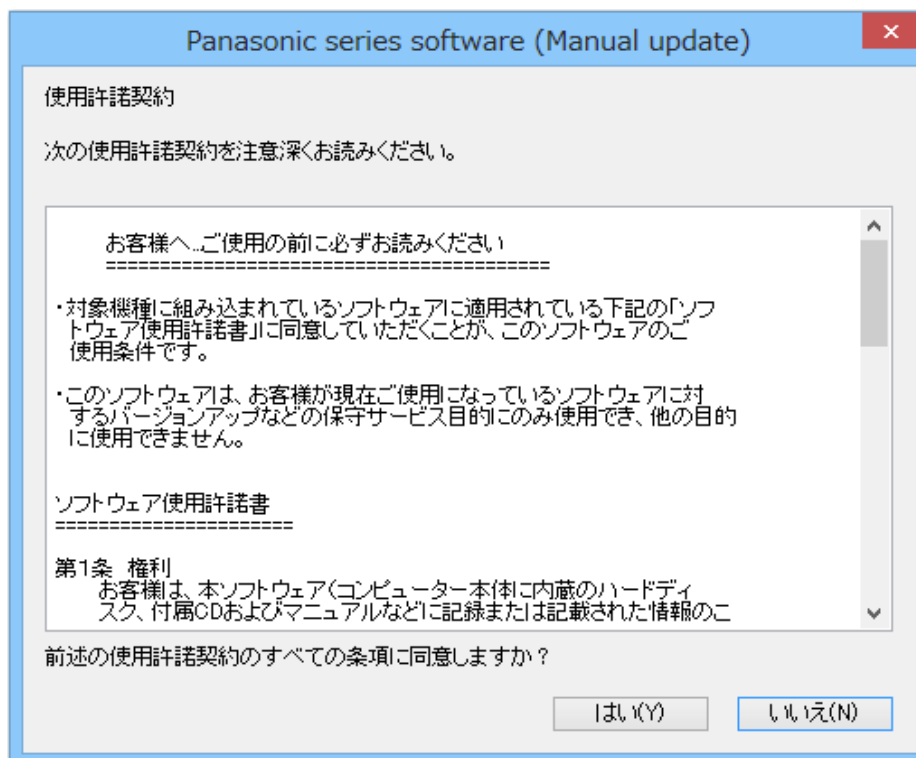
Panasonic series software (Manual update)

使用許諾契約

次の使用許諾契約を注意深くお読みください。

お客様へ...ご使用の前に必ずお読みください
==========================================

・対象機種に組み込まれているソフトウェアに適用されている下記の「ソフトウェア使用許諾書」に同意していただくことが、このソフトウェアのご使用条件です。

・このソフトウェアは、お客様が現在ご使用になっているソフトウェアに対するバージョンアップなどの保守サービス目的にのみ使用でき、他の目的に使用できません。

ソフトウェア使用許諾書
======================

第1条 権利
お客様は、本ソフトウェア(コンピューター本体に内蔵のハードディスク、付属CDおよびマニュアルなどに記録または記載された情報のこ

前述の使用許諾契約のすべての条項に同意しますか？

はい(Y)
いいえ(N)